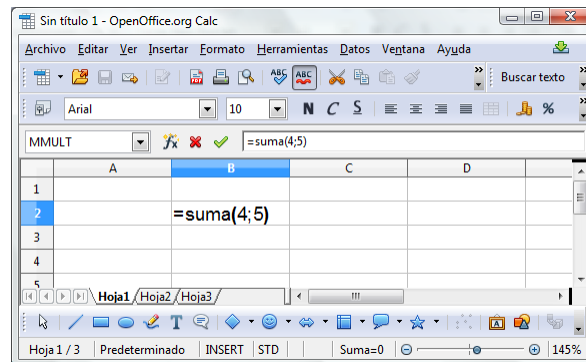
Sin título 1 - OpenOffice.org Calc

Archivo Editar Ver Insertar Formato Herramientas Datos Ventana Ayuda

Buscar texto

Arial 10 N C S %

MMULT =suma(4;5)

|   | A | B | C | D |
|---|---|---|---|---|
| 1 |   |   |   |   |
| 2 |   | =suma(4;5) |   |   |
| 3 |   |   |   |   |
| 4 |   |   |   |   |
| 5 |   |   |   |   |

Hoja1 Hoja2 Hoja3

T

Hoja 1 / 3 Predeterminado INSERT STD Suma=0 145%